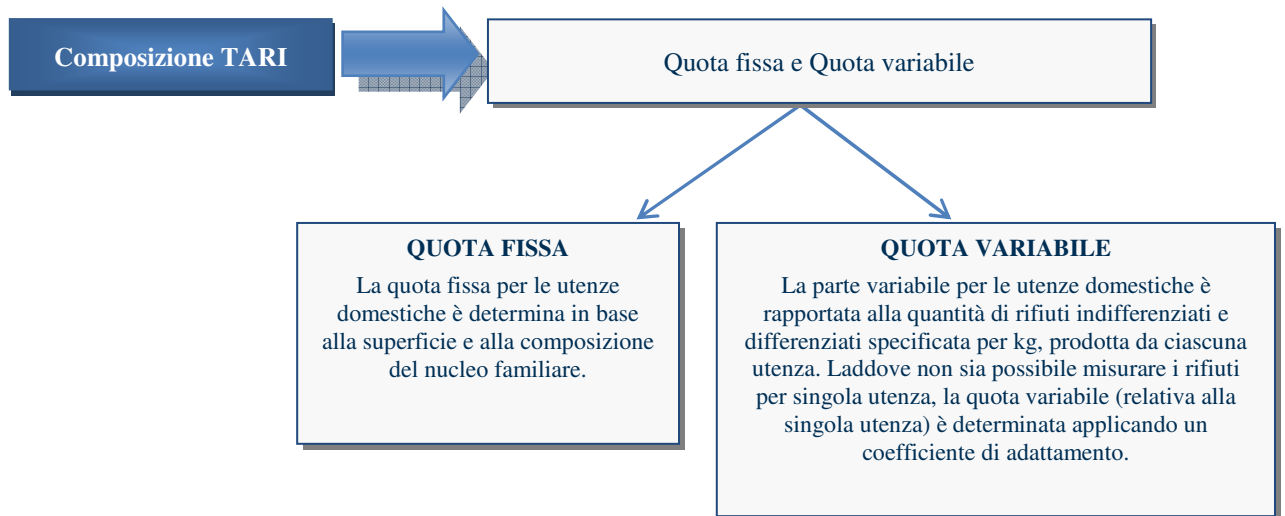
Composizione TARI

Quota fissa e Quota variabile

QUOTA FISSA
La quota fissa per le utenze domestiche è determina in base alla superficie e alla composizione del nucleo familiare.

QUOTA VARIABILE
La parte variabile per le utenze domestiche è rapportata alla quantità di rifiuti indifferenziati e differenziati specificata per kg, prodotta da ciascuna utenza. Laddove non sia possibile misurare i rifiuti per singola utenza, la quota variabile (relativa alla singola utenza) è determinata applicando un coefficiente di adattamento.